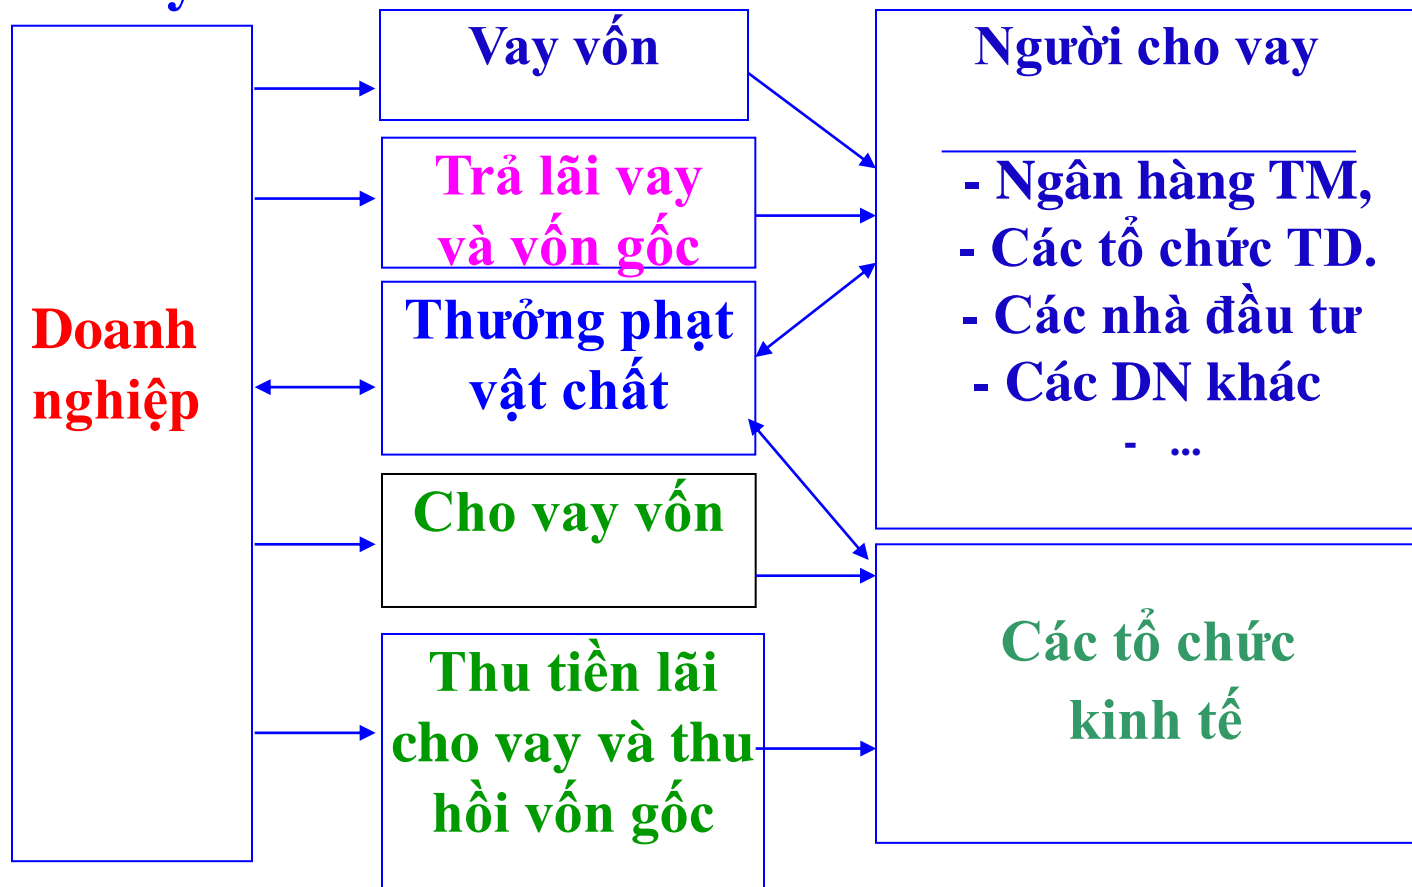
Doanh nghiệp

Vay vốn

Trả lãi vay và vốn gốc

Thưởng phạt vật chất

Cho vay vốn

Thu tiền lãi cho vay và thu hồi vốn gốc

Người cho vay

- Ngân hàng TM,
- Các tổ chức TD.
- Các nhà đầu tư
- Các DN khác
- ...

Các tổ chức kinh tế